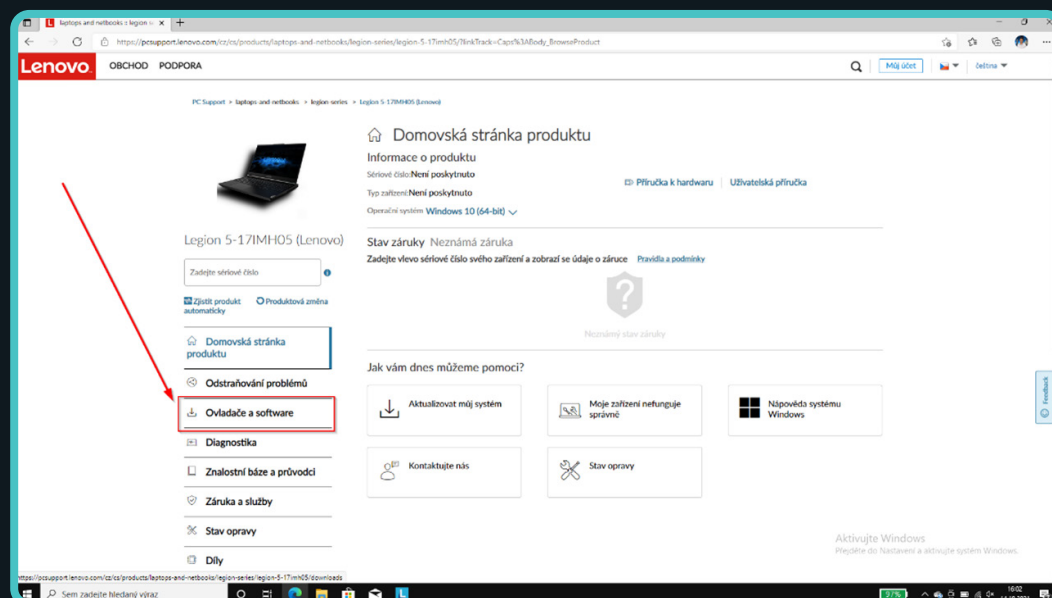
laptops and netbooks :: legion se
https://pcsupport.lenovo.com/cz/cs/products/laptops-and-netbooks/legion-series/legion-5-17imh05/?linkTrack=Caps%3ABody_BrowseProduct

Lenovo OBCHOD PODPORA Můj účet čeština

PC Support > laptops and netbooks > legion series > Legion 5-17IMH05 (Lenovo)

Domovská stránka produktu

Informace o produktu
Sériové číslo:Není poskytnuto
Typ zařízení:Není poskytnuto
Operační systém Windows 10 (64-bit)

Příručka k hardwaru Uživatelská příručka

Legion 5-17IMH05 (Lenovo)

Zadejte sériové číslo

Zjistit produkt automaticky Produktová změna

Domovská stránka produktu
Odstraňování problémů
Ovladače a software
Diagnostika
Znalostní báze a průvodci
Záruka a služby
Stav opravy
Díly

Stav záruky Neznámá záruka
Zadejte vlevo sériové číslo svého zařízení a zobrazí se údaje o záruce Pravidla a podmínky

Neznámý stav záruky

Jak vám dnes můžeme pomoci?

Aktualizovat můj systém
Moje zařízení nefunguje správně
Nápověda systému Windows
Kontaktujte nás
Stav opravy

Feedback

Aktivujte Windows
Přejděte do Nastavení a aktivujte systém Windows.

https://pcsupport.lenovo.com/cz/cs/products/laptops-and-netbooks/legion-series/legion-5-17imh05/downloads

Sem zadejte hledaný výraz
16:02